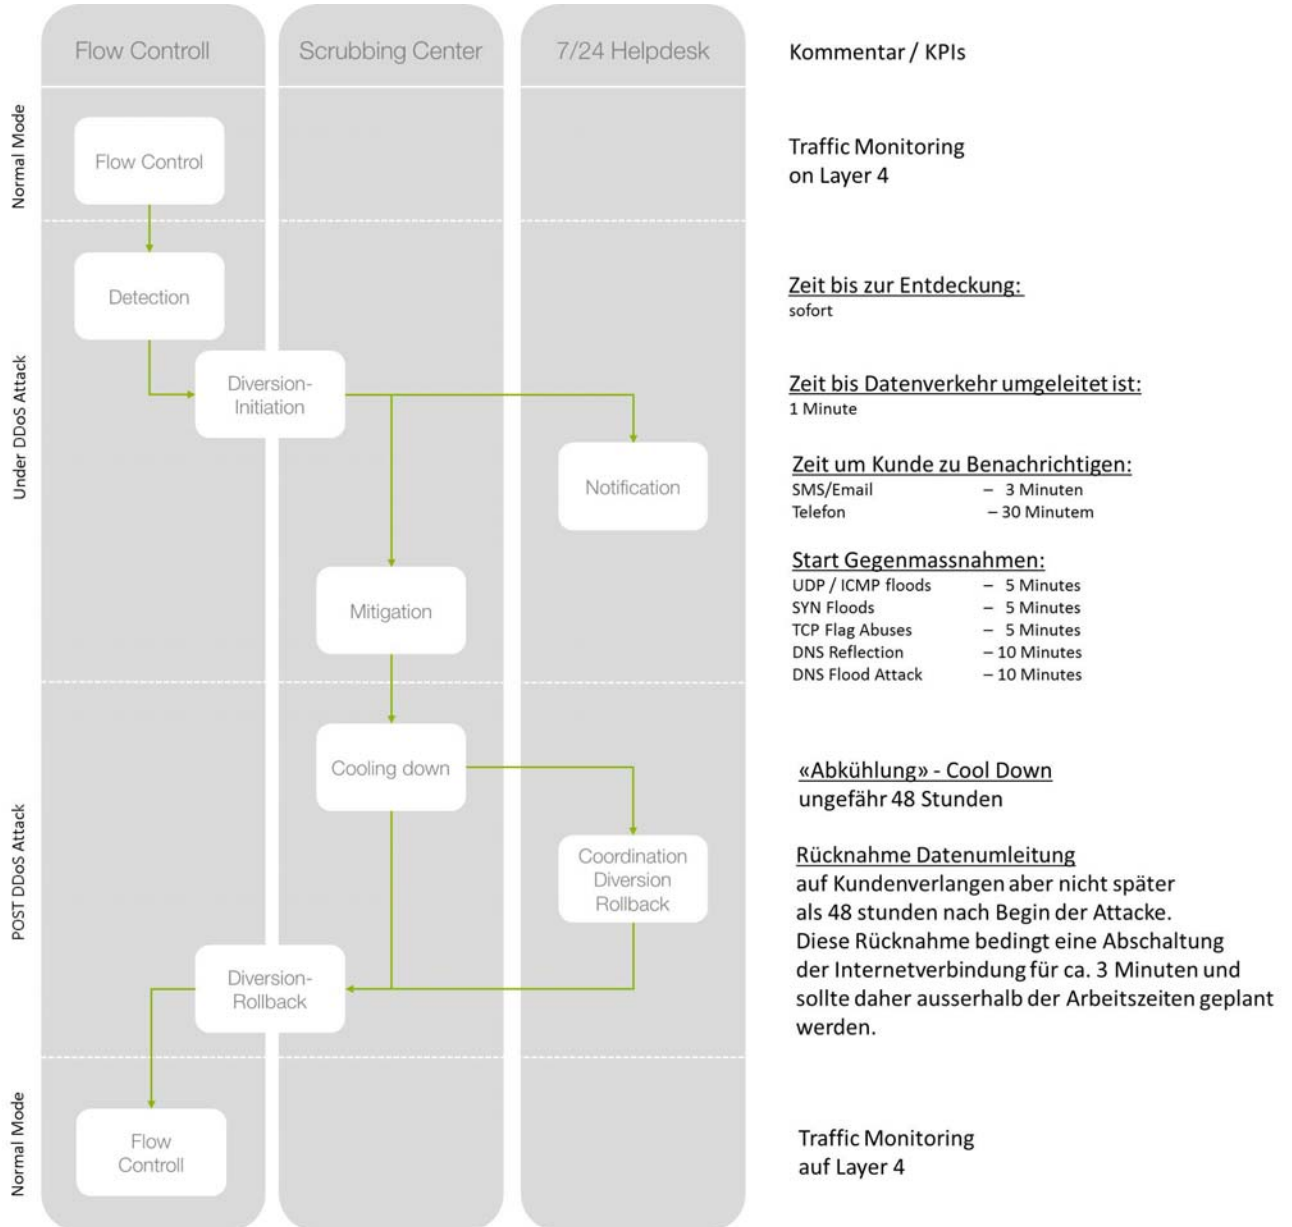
Flow Controll

Scrubbing Center

7/24 Helpdesk

Kommentar / KPIs

Normal Mode

Flow Control

Traffic Monitoring on Layer 4

Under DDoS Attack

Detection

Zeit bis zur Entdeckung:
sofort

Diversion-Initiation

Zeit bis Datenverkehr umgeleitet ist:
1 Minute

Notification

Zeit um Kunde zu Benachrichtigen:
SMS/Email – 3 Minuten
Telefon – 30 Minutem

Mitigation

Start Gegenmassnahmen:
UDP / ICMP floods – 5 Minutes
SYN Floods – 5 Minutes
TCP Flag Abuses – 5 Minutes
DNS Reflection – 10 Minutes
DNS Flood Attack – 10 Minutes

POST DDoS Attack

Cooling down

«Abkühlung» - Cool Down
ungefähr 48 Stunden

Coordination Diversion Rollback

Rücknahme Datenumleitung
auf Kundenverlangen aber nicht später als 48 stunden nach Begin der Attacke. Diese Rücknahme bedingt eine Abschaltung der Internetverbindung für ca. 3 Minuten und sollte daher ausserhalb der Arbeitszeiten geplant werden.

Diversion-Rollback

Normal Mode

Flow Controll

Traffic Monitoring
auf Layer 4